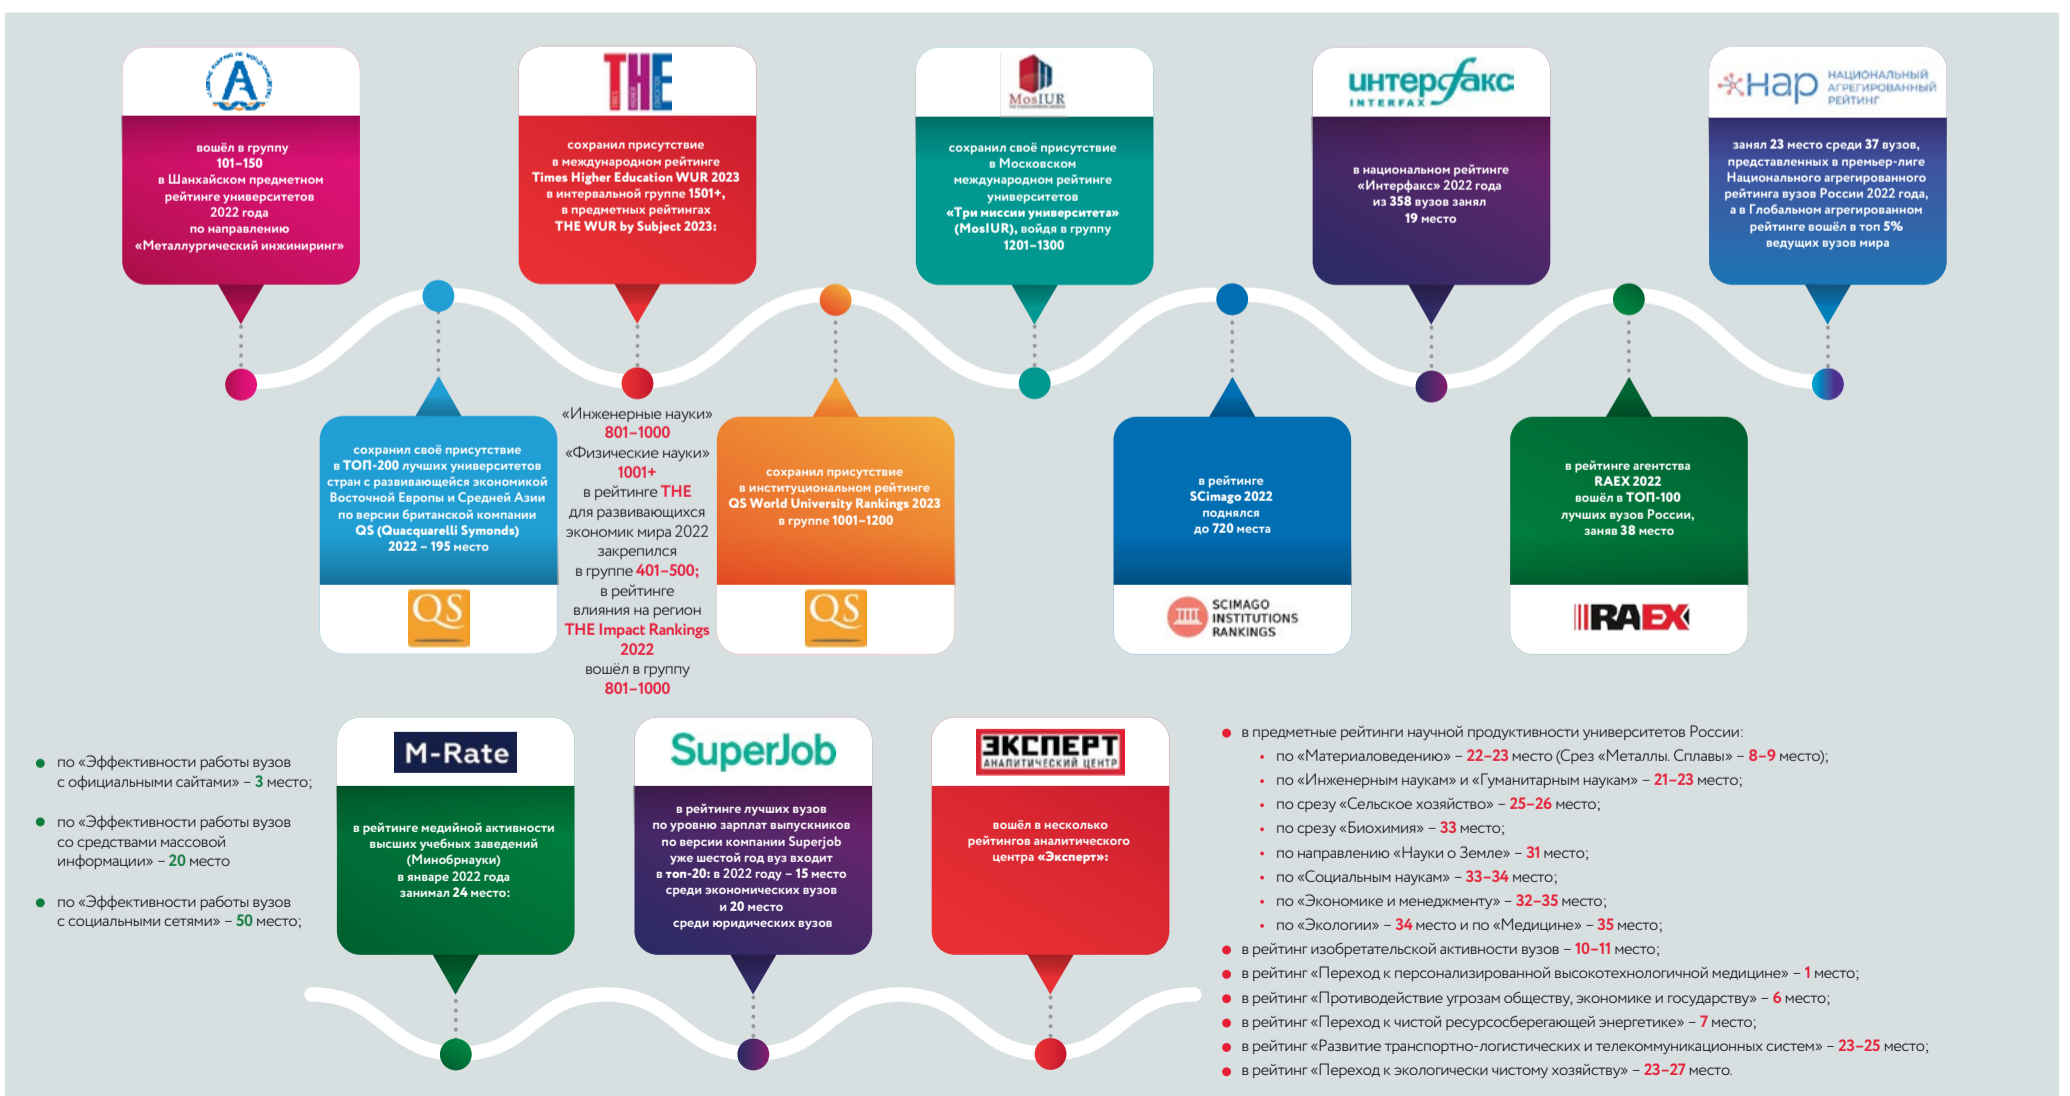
вошёл в группу 101–150 в Шанхайском предметном рейтинге университетов 2022 года по направлению «Металлургический инжиниринг»

THE

сохранил присутствие в международном рейтинге Times Higher Education WUR 2023 в интервальной группе 1501+, в предметных рейтингах THE WUR by Subject 2023:

MosIUR

сохранил своё присутствие в Московском международном рейтинге университетов «Три миссии университета» (MosIUR), войдя в группу 1201–1300

интерфакс INTERFAX

в национальном рейтинге «Интерфакс» 2022 года из 358 вузов занял 19 место

Нар НАЦИОНАЛЬНЫЙ АГРЕГИРОВАННЫЙ РЕЙТИНГ

занял 23 место среди 37 вузов, представленных в премьер-лиге Национального агрегированного рейтинга вузов России 2022 года, а в Глобальном агрегированном рейтинге вошёл в топ 5% ведущих вузов мира

сохранил своё присутствие в ТОП-200 лучших университетов стран с развивающейся экономикой Восточной Европы и Средней Азии по версии британской компании QS (Quacquarelli Symonds) 2022 – 195 место

QS

«Инженерные науки» 801–1000 «Физические науки» 1001+ в рейтинге THE для развивающихся экономик мира 2022 закрепился в группе 401–500; в рейтинге влияния на регион THE Impact Rankings 2022 вошёл в группу 801–1000

сохранил присутствие в институциональном рейтинге QS World University Rankings 2023 в группе 1001–1200

QS

в рейтинге SCimago 2022 поднялся до 720 места

SCIMAGO INSTITUTIONS RANKINGS

в рейтинге агентства RAEX 2022 вошёл в ТОП-100 лучших вузов России, заняв 38 место

RAEX

• по «Эффективности работы вузов с официальными сайтами» – 3 место;

• по «Эффективности работы вузов со средствами массовой информации» – 20 место

• по «Эффективности работы вузов с социальными сетями» – 50 место;

M-Rate

в рейтинге медийной активности высших учебных заведений (Минобрнауки) в январе 2022 года занимал 24 место:

SuperJob

в рейтинге лучших вузов по уровню зарплат выпускников по версии компании Superjob уже шестой год вуз входит в топ-20: в 2022 году – 15 место среди экономических вузов и 20 место среди юридических вузов

ЭКСПЕРТ АНАЛИТИЧЕСКИЙ ЦЕНТР

вошёл в несколько рейтингов аналитического центра «Эксперт»:

• в предметные рейтинги научной продуктивности университетов России:
  • по «Материаловедению» – 22–23 место (Срез «Металлы. Сплавы» – 8–9 место);
  • по «Инженерным наукам» и «Гуманитарным наукам» – 21–23 место;
  • по срезу «Сельское хозяйство» – 25–26 место;
  • по срезу «Биохимия» – 33 место;
  • по направлению «Науки о Земле» – 31 место;
  • по «Социальным наукам» – 33–34 место;
  • по «Экономике и менеджменту» – 32–35 место;
  • по «Экологии» – 34 место и по «Медицине» – 35 место;
• в рейтинг изобретательской активности вузов – 10–11 место;
• в рейтинг «Переход к персонализированной высокотехнологичной медицине» – 1 место;
• в рейтинг «Противодействие угрозам обществу, экономике и государству» – 6 место;
• в рейтинг «Переход к чистой ресурсосберегающей энергетике» – 7 место;
• в рейтинг «Развитие транспортно-логистических и телекоммуникационных систем» – 23–25 место;
• в рейтинг «Переход к экологически чистому хозяйству» – 23–27 место.